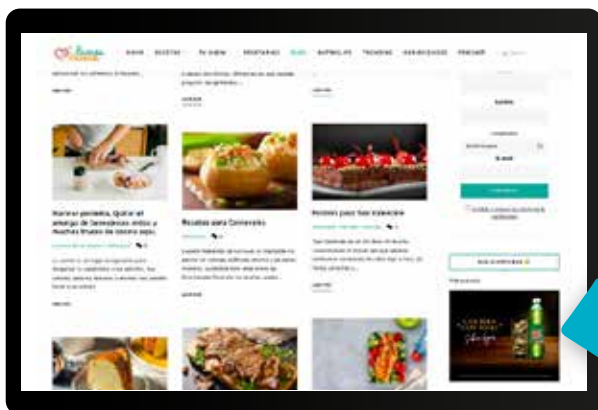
HOME RECETAS TV GUEN VEGETARIANO BLOG NUTRICIÓN TRENDING EFEMÉRIDES PREGUNTAS

Nombre

Email

Suscribirme

Adiós pimienta: Quitar el amargo de berenjenas sanas y nuestra truquito de usar ajo

Recetas para Carnavales

Postres para San Valentín

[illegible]